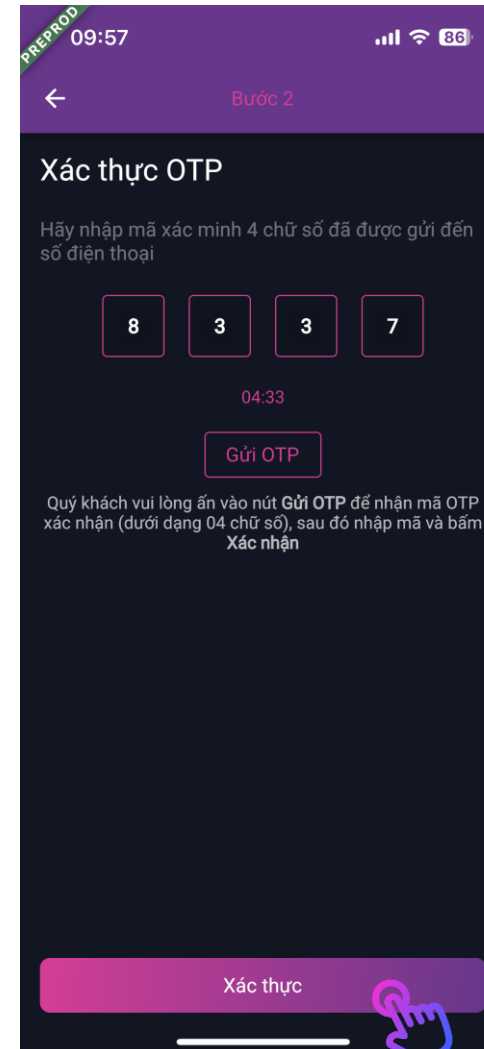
PREPROD
09:57
86

Bước 2

Xác thực OTP

Hãy nhập mã xác minh 4 chữ số đã được gửi đến số điện thoại

8 3 3 7

04:33

Gửi OTP

Quý khách vui lòng ấn vào nút **Gửi OTP** để nhận mã OTP xác nhận (dưới dạng 04 chữ số), sau đó nhập mã và bấm **Xác nhận**

Xác thực